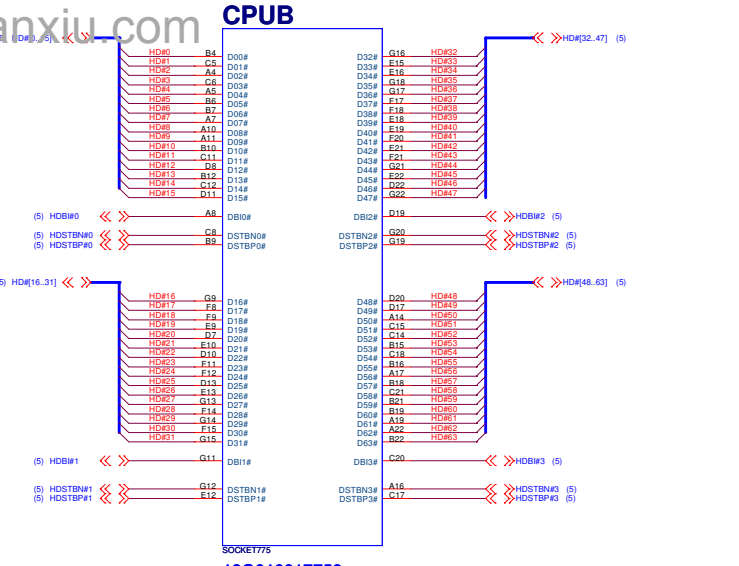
anxiu.com

CPUB

HD#[0..15]
HD#0 B4 D00#
HD#1 C5 D01#
HD#2 A4 D02#
HD#3 C6 D03#
HD#4 A5 D04#
HD#5 B6 D05#
HD#6 B7 D06#
HD#7 A7 D07#
HD#8 A10 D08#
HD#9 A11 D09#
HD#10 B10 D10#
HD#11 C11 D11#
HD#12 D8 D12#
HD#13 B12 D13#
HD#14 C12 D14#
HD#15 D11 D15#

(5) HDBI#0 A8 DBI0#
(5) HDSTBN#0 C8 DSTBN0#
(5) HDSTBP#0 B9 DSTBP0#

(5) HD#[16..31]
HD#16 G9 D16#
HD#17 F8 D17#
HD#18 F9 D18#
HD#19 E9 D19#
HD#20 D7 D20#
HD#21 E10 D21#
HD#22 D10 D22#
HD#23 F11 D23#
HD#24 F12 D24#
HD#25 D13 D25#
HD#26 E13 D26#
HD#27 G13 D27#
HD#28 F14 D28#
HD#29 G14 D29#
HD#30 F15 D30#
HD#31 G15 D31#

(5) HDBI#1 G11 DBI1#
(5) HDSTBN#1 G12 DSTBN1#
(5) HDSTBP#1 E12 DSTBP1#

SOCKET775

HD#[32..47] (5)
D32# G16 HD#32
D33# E15 HD#33
D34# E16 HD#34
D35# G18 HD#35
D36# G17 HD#36
D37# F17 HD#37
D38# F18 HD#38
D39# E18 HD#39
D40# E19 HD#40
D41# F20 HD#41
D42# E21 HD#42
D43# F21 HD#43
D44# G21 HD#44
D45# E22 HD#45
D46# D22 HD#46
D47# G22 HD#47

DBI2# D19 HDBI#2 (5)
DSTBN2# G20 HDSTBN#2 (5)
DSTBP2# G19 HDSTBP#2 (5)

HD#[48..63] (5)
D48# D20 HD#48
D49# D17 HD#49
D50# A14 HD#50
D51# C15 HD#51
D52# C14 HD#52
D53# B15 HD#53
D54# C18 HD#54
D55# B16 HD#55
D56# A17 HD#56
D57# B18 HD#57
D58# C21 HD#58
D59# B21 HD#59
D60# B19 HD#60
D61# A19 HD#61
D62# A22 HD#62
D63# B22 HD#63

DBI3# C20 HDBI#3 (5)
DSTBN3# A16 HDSTBN#3 (5)
DSTBP3# C17 HDSTBP#3 (5)

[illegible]